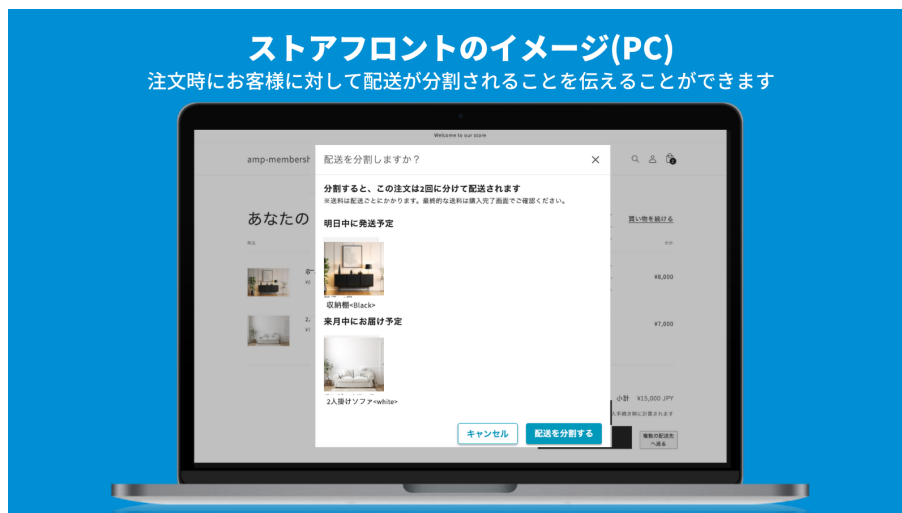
ストアフロントのイメージ(PC)
注文時にお客様に対して配送が分割されることを伝えることができます

Welcome to our store

amp-membersh

あなたの

買い物を続ける

¥8,000

¥7,000

小計 ¥15,000 JPY

複数の配送先へ送る

配送を分割しますか？

分割すると、この注文は2回に分けて配送されます
※送料は配送ごとにかかります。最終的な送料は購入完了画面でご確認ください。

明日中に発送予定

収納棚<Black>

来月中にお届け予定

2人掛けソファ<white>

キャンセル
配送を分割する